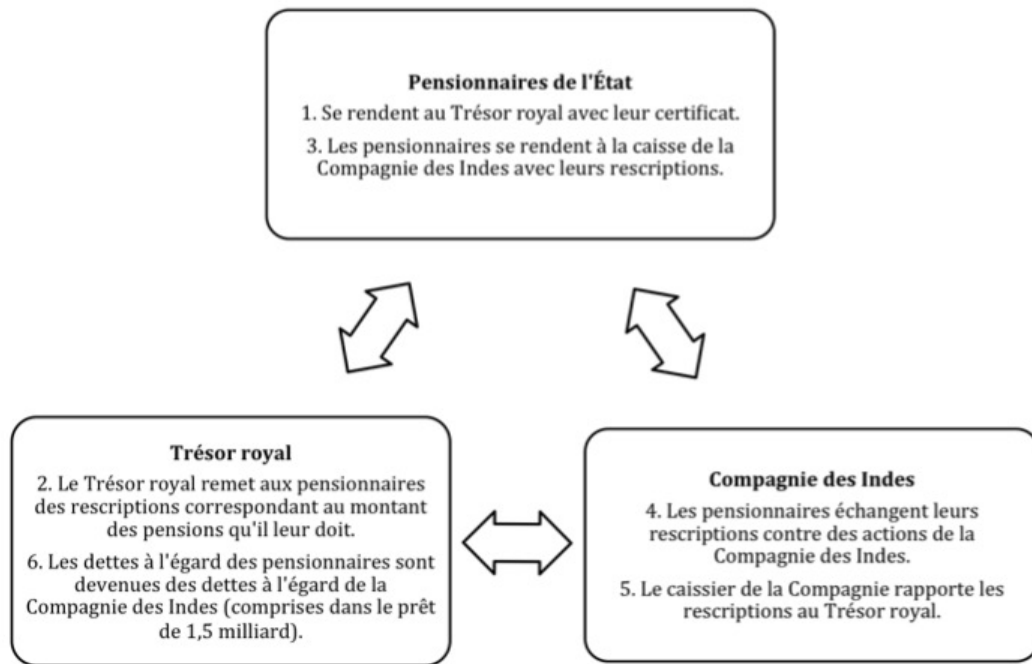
Pensionnaires de l'État

1. Se rendent au Trésor royal avec leur certificat.

3. Les pensionnaires se rendent à la caisse de la Compagnie des Indes avec leurs rescriptions.

Trésor royal

2. Le Trésor royal remet aux pensionnaires des rescriptions correspondant au montant des pensions qu'il leur doit.

6. Les dettes à l'égard des pensionnaires sont devenues des dettes à l'égard de la Compagnie des Indes (comprises dans le prêt de 1,5 milliard).

Compagnie des Indes

4. Les pensionnaires échangent leurs rescriptions contre des actions de la Compagnie des Indes.

5. Le caissier de la Compagnie rapporte les rescriptions au Trésor royal.